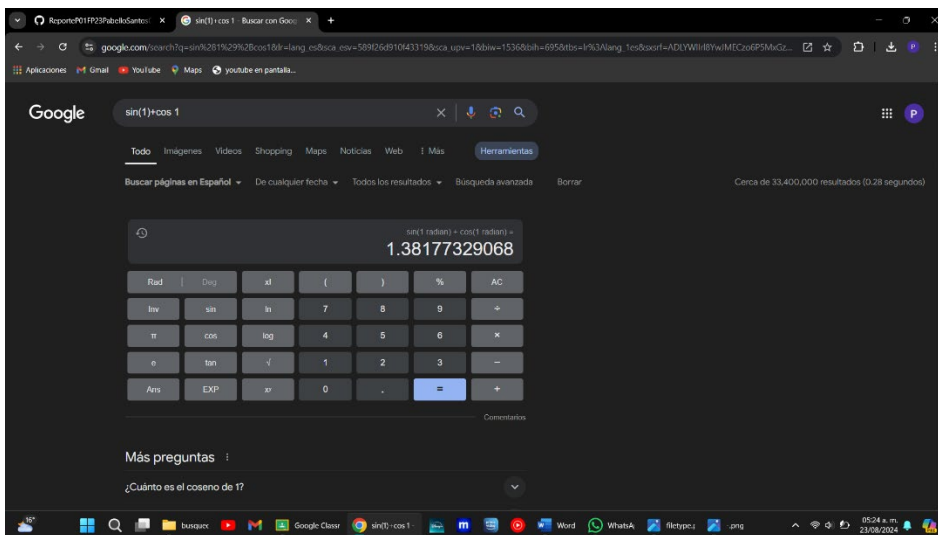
ReporteP01FP23PabelloSantos × sin(1)+cos 1 - Buscar con Goo × +

google.com/search?q=sin%281%29%2Bcos1&lr=lang_es&sca_esv=589f26d910f43319&sca_upv=1&biw=1536&bih=695&tbs=lr%3Alang_1es&sxsrf=ADLYWIIf8YwIMECzo6P5MxGz...

Aplicaciones Gmail YouTube Maps youtube en pantalla...

Google

sin(1)+cos 1

Todo Imágenes Videos Shopping Maps Noticias Web ⋮ Más Herramientas

Buscar páginas en Español De cualquier fecha Todos los resultados Búsqueda avanzada Borrar

Cerca de 33,400,000 resultados (0.28 segundos)

sin(1 radian) + cos(1 radian) =
1.38177329068

| Rad | Deg | x! | ( | ) | % | AC |
|---|---|---|---|---|---|---|
| Inv | sin | ln | 7 | 8 | 9 | ÷ |
| π | cos | log | 4 | 5 | 6 | × |
| e | tan | √ | 1 | 2 | 3 | − |
| Ans | EXP | $x^y$ | 0 | . | = | + |

Comentarios

Más preguntas ⋮

¿Cuánto es el coseno de 1?

busquec Google Classr sin(1)+cos 1 Word WhatsAj filetype:j .png

05:24 a. m. 23/08/2024